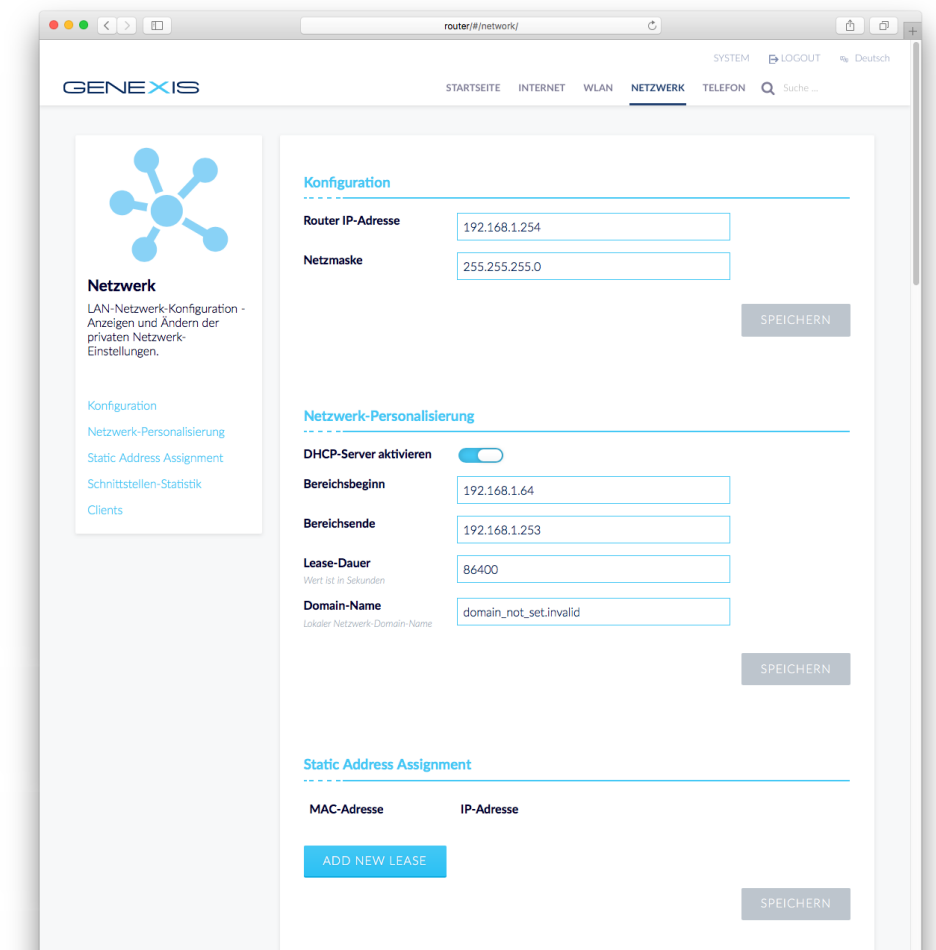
router/#/network/

SYSTEM LOGOUT Deutsch

GENEXIS

STARTSEITE INTERNET WLAN NETZWERK TELEFON Suche ...

Netzwerk

LAN-Netzwerk-Konfiguration - Anzeigen und Ändern der privaten Netzwerk-Einstellungen.

Konfiguration
Netzwerk-Personalisierung
Static Address Assignment
Schnittstellen-Statistik
Clients

Konfiguration

Router IP-Adresse 192.168.1.254

Netzmaske 255.255.255.0

SPEICHERN

Netzwerk-Personalisierung

DHCP-Server aktivieren

Bereichsbeginn 192.168.1.64

Bereichsende 192.168.1.253

Lease-Dauer
Wert ist in Sekunden
86400

Domain-Name
Lokaler Netzwerk-Domain-Name
domain_not_set.invalid

SPEICHERN

Static Address Assignment

| MAC-Adresse | IP-Adresse |
|---|---|

ADD NEW LEASE

SPEICHERN